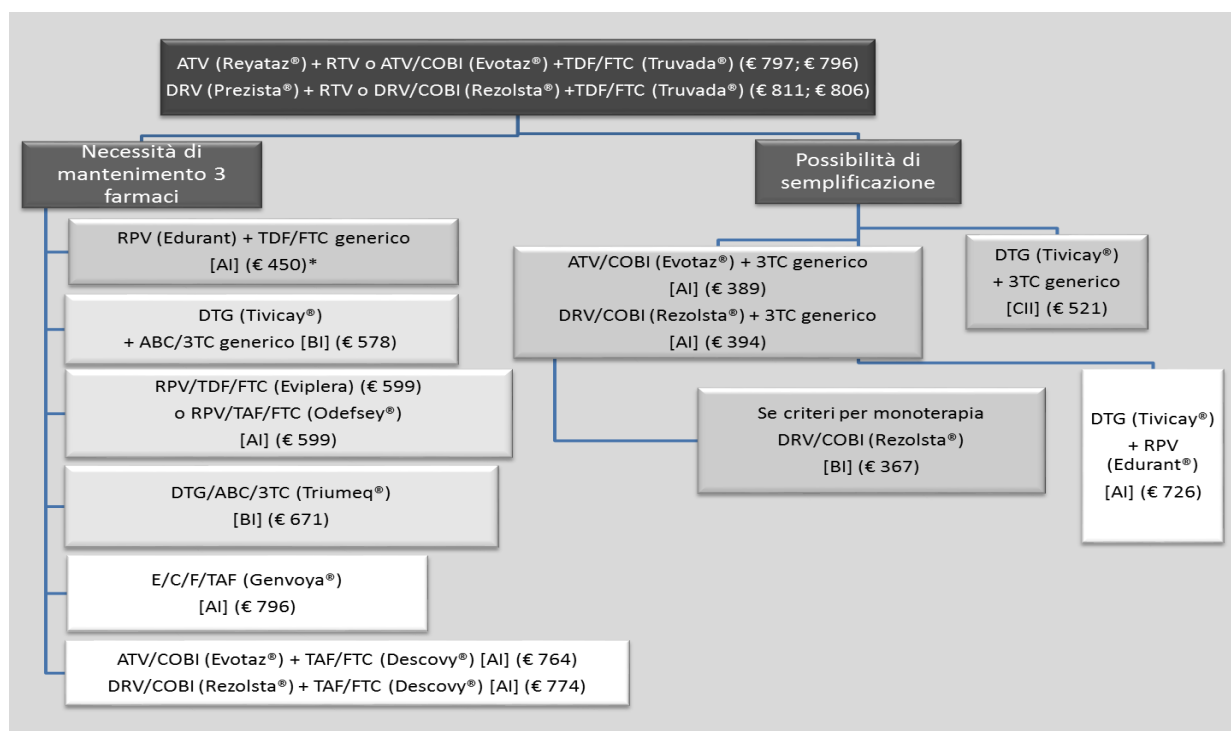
ATV (Reyataz®) + RTV o ATV/COBI (Evotaz®) +TDF/FTC (Truvada®) (€ 797; € 796)
DRV (Prezista®) + RTV o DRV/COBI (Rezolsta®) +TDF/FTC (Truvada®) (€ 811; € 806)

Necessità di mantenimento 3 farmaci

Possibilità di semplificazione

RPV (Edurant) + TDF/FTC generico [AI] (€ 450)*

DTG (Tivicay®) + ABC/3TC generico [BI] (€ 578)

RPV/TDF/FTC (Eviplera) (€ 599) o RPV/TAF/FTC (Odefsey®) [AI] (€ 599)

DTG/ABC/3TC (Triumeq®) [BI] (€ 671)

E/C/F/TAF (Genvoya®) [AI] (€ 796)

ATV/COBI (Evotaz®) + TAF/FTC (Descovy®) [AI] (€ 764)
DRV/COBI (Rezolsta®) + TAF/FTC (Descovy®) [AI] (€ 774)

ATV/COBI (Evotaz®) + 3TC generico [AI] (€ 389)
DRV/COBI (Rezolsta®) + 3TC generico [AI] (€ 394)

DTG (Tivicay®) + 3TC generico [CII] (€ 521)

Se criteri per monoterapia DRV/COBI (Rezolsta®) [BI] (€ 367)

DTG (Tivicay®) + RPV (Edurant®) [AI] (€ 726)